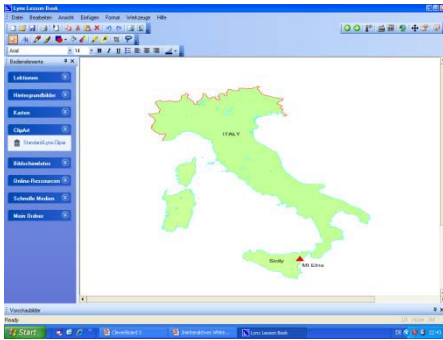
Lynx Lesson Book

Datei Bearbeiten Ansicht Einfügen Format Werkzeuge Hilfe

Arial

14

Bedienelemente

Lektionen

Hintergrundbilder

Karten

ClipArt

StandardLynx Clipar

Bildschirmfotos

Online-Ressourcen

Schnelle Medien

Mein Ordner

ITALY

Sicily

Mt Etna

Vorschaubilder

Ready

Start

Cleverboard

Interaktives White...

Lynx Lesson Book